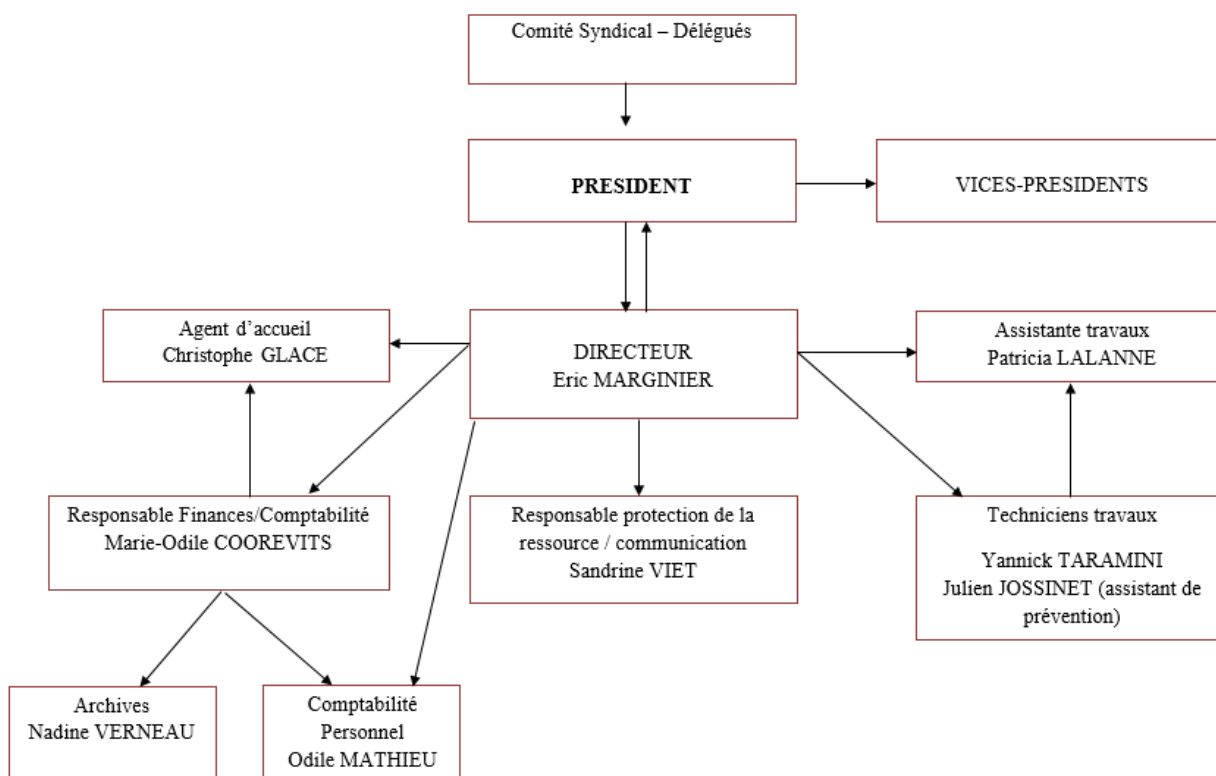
Comité Syndical – Délégués

PRESIDENT

VICES-PRESIDENTS

Agent d'accueil
Christophe GLACE

DIRECTEUR
Eric MARGINIER

Assistante travaux
Patricia LALANNE

Responsable Finances/Comptabilité
Marie-Odile COOREVITS

Responsable protection de la ressource / communication
Sandrine VIET

Techniciens travaux

Yannick TARAMINI
Julien JOSSINET (assistant de prévention)

Archives
Nadine VERNEAU

Comptabilité
Personnel
Odile MATHIEU